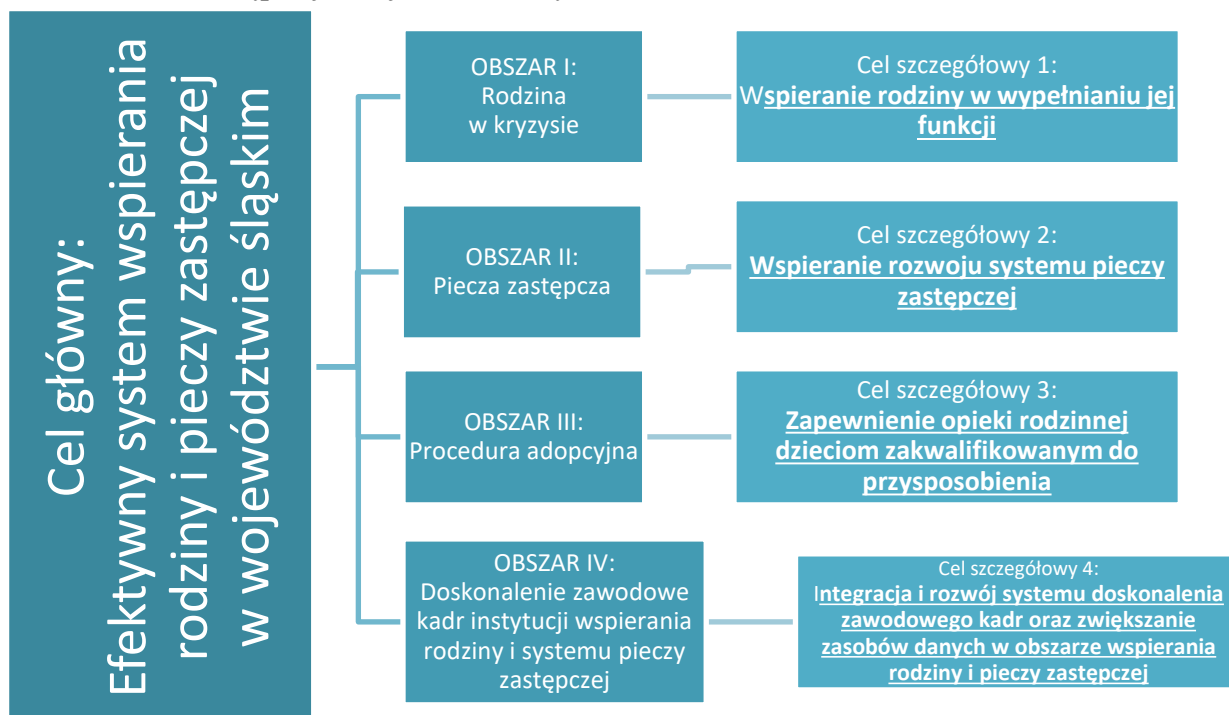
Cel główny: Efektywny system wspierania rodziny i pieczy zastępczej w województwie śląskim

OBSZAR I: Rodzina w kryzysie

Cel szczegółowy 1: Wspieranie rodziny w wypełnianiu jej funkcji

OBSZAR II: Piecza zastępcza

Cel szczegółowy 2: Wspieranie rozwoju systemu pieczy zastępczej

OBSZAR III: Procedura adopcyjna

Cel szczegółowy 3: Zapewnienie opieki rodzinnej dzieciom zakwalifikowanym do przysposobienia

OBSZAR IV: Doskonalenie zawodowe kadr instytucji wspierania rodziny i systemu pieczy zastępczej

Cel szczegółowy 4: Integracja i rozwój systemu doskonalenia zawodowego kadr oraz zwiększanie zasobów danych w obszarze wspierania rodziny i pieczy zastępczej